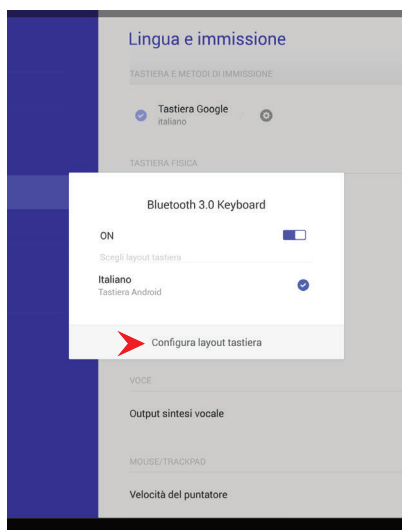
Lingua e immissione

TASTIERA E METODI DI IMMISSIONE

Tastiera Google
italiano

TASTIERA FISICA

Bluetooth 3.0 Keyboard

ON

Scegli layout tastiera

Italiano
Tastiera Android

Configura layout tastiera

VOCE

Output sintesi vocale

MOUSE/TRACKPAD

Velocità del puntatore